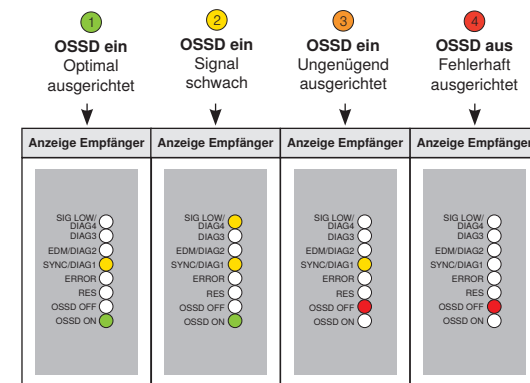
1
OSSD ein
Optimal ausgerichtet

2
OSSD ein
Signal schwach

3
OSSD ein
Ungenügend ausgerichtet

4
OSSD aus
Fehlerhaft ausgerichtet

| Anzeige Empfänger | Anzeige Empfänger | Anzeige Empfänger | Anzeige Empfänger |
|---|---|---|---|
| SIG LOW/ DIAG4<br>DIAG3<br>EDM/DIAG2<br>SYNC/DIAG1<br>ERROR<br>RES<br>OSSD OFF<br>OSSD ON | SIG LOW/ DIAG4<br>DIAG3<br>EDM/DIAG2<br>SYNC/DIAG1<br>ERROR<br>RES<br>OSSD OFF<br>OSSD ON | SIG LOW/ DIAG4<br>DIAG3<br>EDM/DIAG2<br>SYNC/DIAG1<br>ERROR<br>RES<br>OSSD OFF<br>OSSD ON | SIG LOW/ DIAG4<br>DIAG3<br>EDM/DIAG2<br>SYNC/DIAG1<br>ERROR<br>RES<br>OSSD OFF<br>OSSD ON |